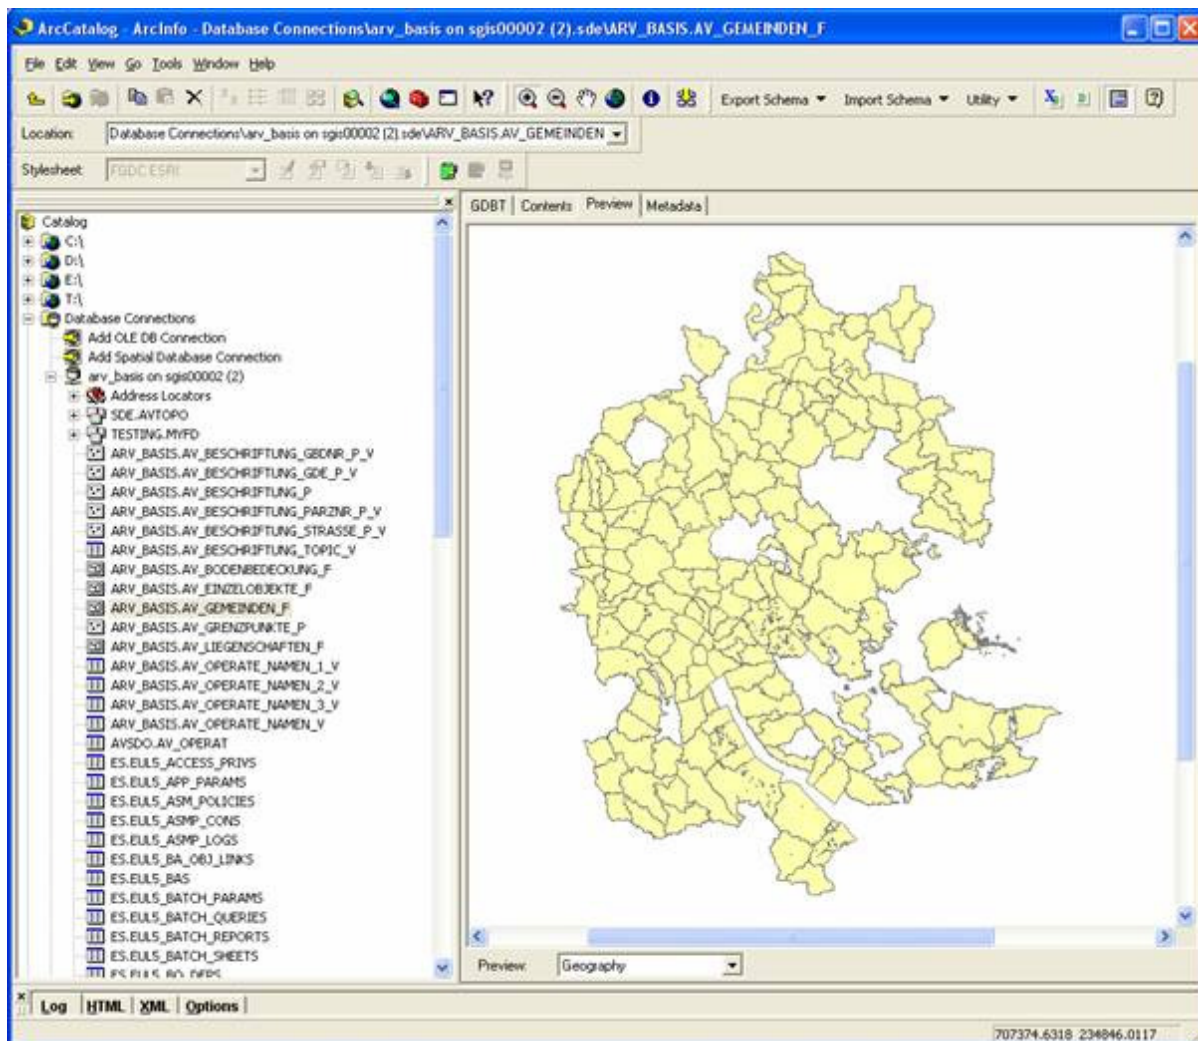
ArcCatalog - ArcInfo - Database Connections\arv_basis on sgis00002 (2).sde\ARV_BASIS.AV_GEMEINDEN_F

File Edit View Go Tools Window Help

Export Schema Import Schema Utility

Location: Database Connections\arv_basis on sgis00002 (2).sde\ARV_BASIS.AV_GEMEINDEN

Stylesheet: FGDC ESRI

Catalog
C:\
D:\
E:\
T:\
Database Connections
Add OLE DB Connection
Add Spatial Database Connection
arv_basis on sgis00002 (2)
Address Locators
SDE.AVTOPO
TESTING.MYFD
ARV_BASIS.AV_BESCHRIFTUNG_GBDNR_P_V
ARV_BASIS.AV_BESCHRIFTUNG_GDE_P_V
ARV_BASIS.AV_BESCHRIFTUNG_P
ARV_BASIS.AV_BESCHRIFTUNG_PARZNR_P_V
ARV_BASIS.AV_BESCHRIFTUNG_STRASSE_P_V
ARV_BASIS.AV_BESCHRIFTUNG_TOPIC_V
ARV_BASIS.AV_BODENBEDECKUNG_F
ARV_BASIS.AV_EINZELOBJEKTE_F
ARV_BASIS.AV_GEMEINDEN_F
ARV_BASIS.AV_GRENZPUNKTE_P
ARV_BASIS.AV_LIEGENSCHAFTEN_F
ARV_BASIS.AV_OPERATE_NAMEN_1_V
ARV_BASIS.AV_OPERATE_NAMEN_2_V
ARV_BASIS.AV_OPERATE_NAMEN_3_V
ARV_BASIS.AV_OPERATE_NAMEN_V
AVSDO.AV_OPERAT
ES.EUL5_ACCESS_PRIVS
ES.EUL5_APP_PARAMS
ES.EUL5_ASM_POLICIES
ES.EUL5_ASMP_CONS
ES.EUL5_ASMP_LOGS
ES.EUL5_BA_OBJ_LINKS
ES.EUL5_BAS
ES.EUL5_BATCH_PARAMS
ES.EUL5_BATCH_QUERIES
ES.EUL5_BATCH_REPORTS
ES.EUL5_BATCH_SHEETS
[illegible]

GDBT | Contents | Preview | Metadata

Preview: Geography

Log | HTML | XML | Options

707374.6318 234846.0117